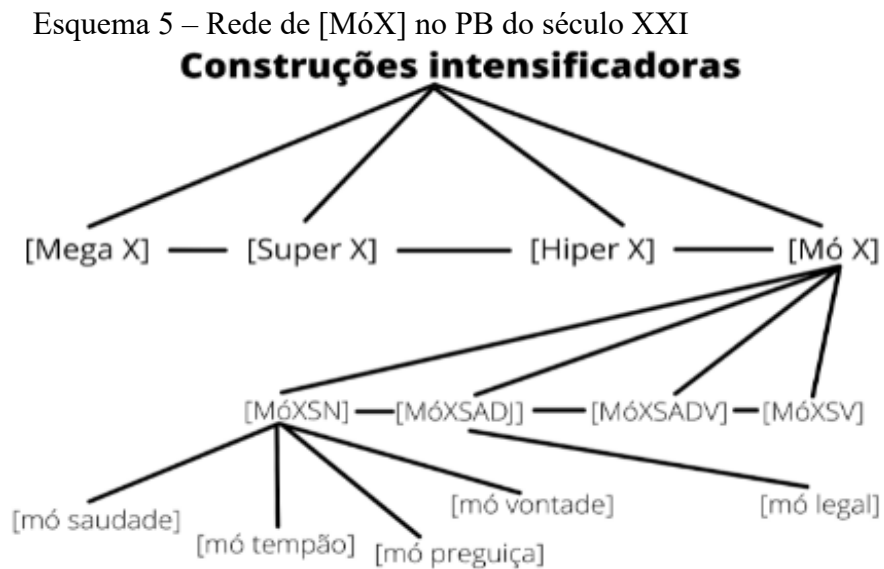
Esquema 5 – Rede de [MóX] no PB do século XXI

**Construções intensificadoras**

[Mega X] [Super X] [Hiper X] [Mó X]

[MóXSN] [MóXSADJ] [MóXSADV] [MóXSV]

[mó saudade] [mó tempão] [mó preguiça] [mó vontade] [mó legal]